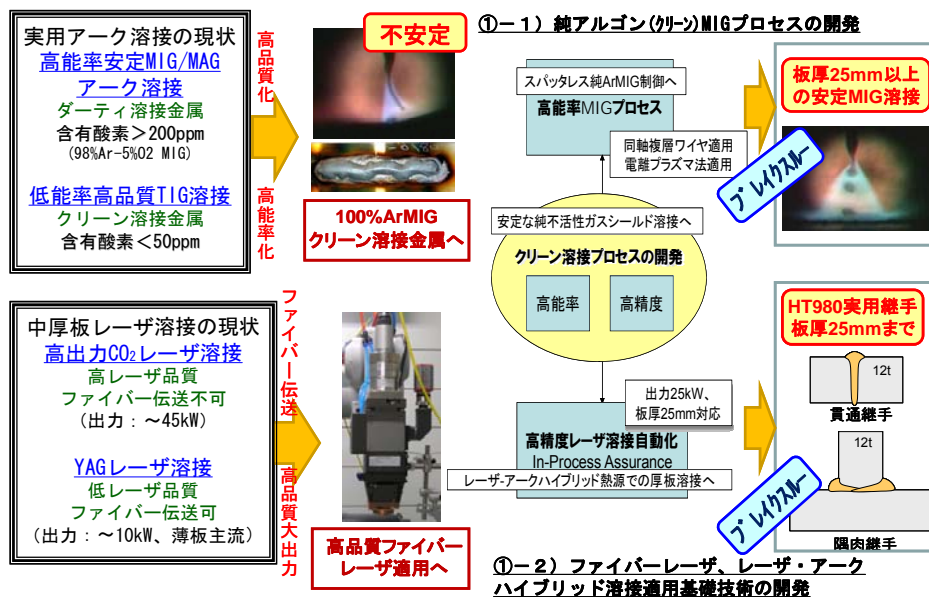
実用アーク溶接の現状
高能率安定MIG/MAGアーク溶接
ダーティ溶接金属
含有酸素＞200ppm
（98%Ar-5%O2 MIG）

低能率高品質TIG溶接
クリーン溶接金属
含有酸素＜50ppm

高品質化

高能率化

不安定

100%ArMIG
クリーン溶接金属へ

①－１）純アルゴン(クリーン)MIGプロセスの開発

スパッタレス純ArMIG制御へ
高能率MIGプロセス
同軸複層ワイヤ適用
電離プラズマ法適用
安定な純不活性ガスシールド溶接へ
クリーン溶接プロセスの開発
高能率
高精度
出力25kW、
板厚25mm対応
高精度レーザ溶接自動化
In-Process Assurance
レーザ-アークハイブリッド熱源での厚板溶接へ

板厚25mm以上の安定MIG溶接

ブレイクスルー

中厚板レーザ溶接の現状
高出力$CO_2$レーザ溶接
高レーザ品質
ファイバー伝送不可
（出力：～45kW）

YAGレーザ溶接
低レーザ品質
ファイバー伝送可
（出力：～10kW、薄板主流）

ファイバー伝送

高品質大出力

高品質ファイバーレーザ適用へ

HT980実用継手
板厚25mmまで

12t
貫通継手
12t
隅肉継手

ブレイクスルー

①－２）ファイバーレーザ、レーザ・アークハイブリッド溶接適用基礎技術の開発